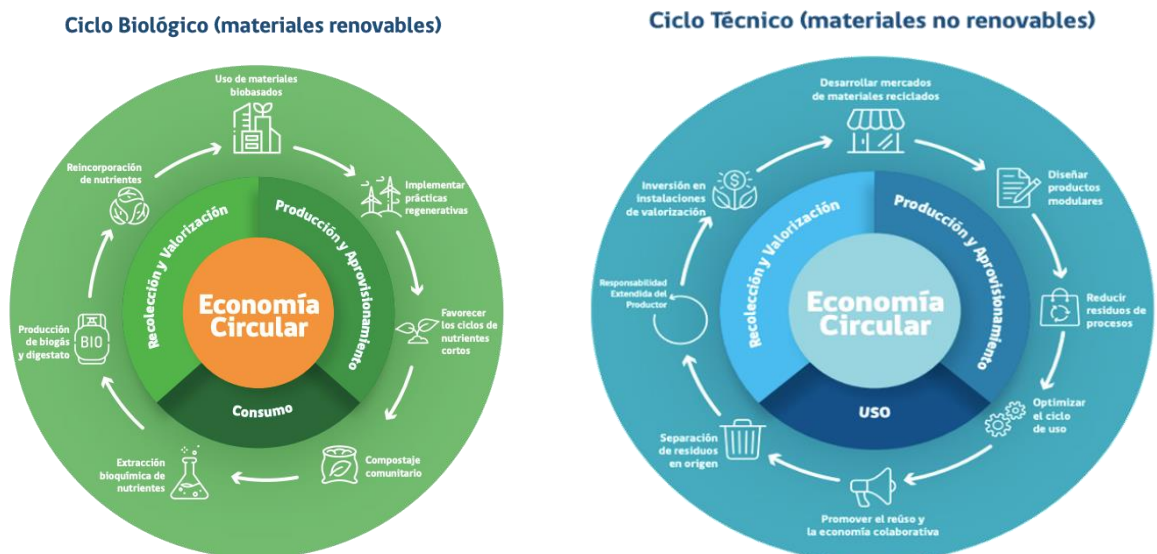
Ciclo Biológico (materiales renovables)

Uso de materiales biobasados

Implementar prácticas regenerativas

Favorecer los ciclos de nutrientes cortos

Compostaje comunitario

Extracción bioquímica de nutrientes

Producción de biogás y digestato

BIO

Reincorporación de nutrientes

Producción y Aprovisionamiento

Recolección y Valorización

Consumo

Economía Circular

Ciclo Técnico (materiales no renovables)

Desarrollar mercados de materiales reciclados

Diseñar productos modulares

Reducir residuos de procesos

Optimizar el ciclo de uso

Promover el reúso y la economía colaborativa

Separación de residuos en origen

Responsabilidad Extendida del Productor

Inversión en instalaciones de valorización

Producción y Aprovisionamiento

Recolección y Valorización

USO

Economía Circular